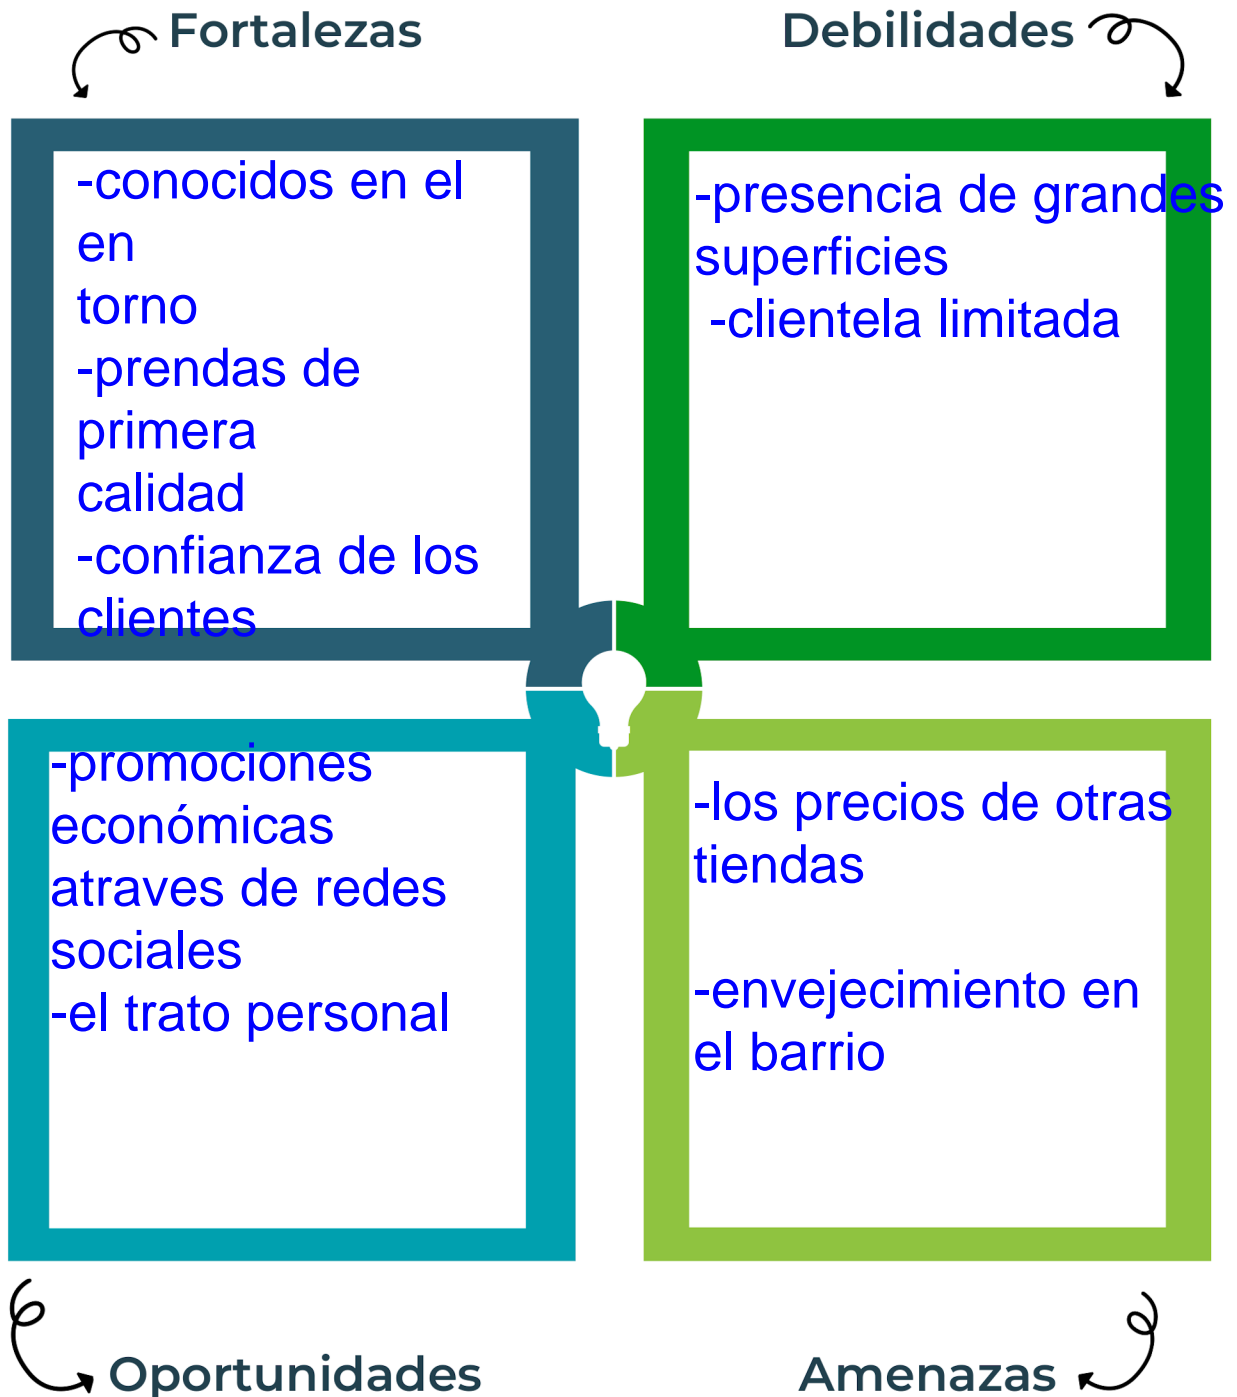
Fortalezas

Debilidades

-conocidos en el en torno
-prendas de primera calidad
-confianza de los clientes

-presencia de grandes superficies
-clientela limitada

-promociones económicas atraves de redes sociales
-el trato personal

-los precios de otras tiendas

-envejecimiento en el barrio

Oportunidades

Amenazas